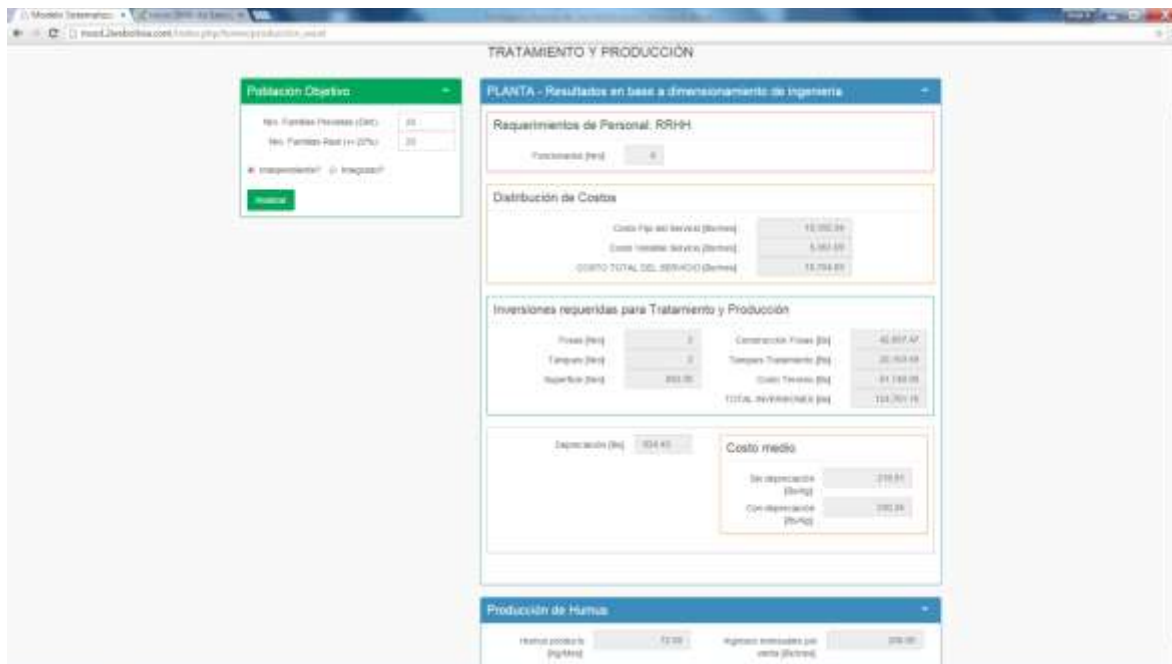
TRATAMIENTO Y PRODUCCIÓN

Población Objetivo

Nro. Familias Previstas (Def.) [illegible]

Nro. Familias Real (<= 10%) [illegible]

Independiente? Integrado?

Analizar

PLANTA - Resultados en base a dimensionamiento de ingeniería

Requerimientos de Personal: RRHH

Funcionarios [Nro] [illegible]

Distribución de Costos

Costo Fijo del Servicio [Bs/mes] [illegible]

Costo Variable Servicio [Bs/mes] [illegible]

COSTO TOTAL DEL SERVICIO [Bs/mes] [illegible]

Inversiones requeridas para Tratamiento y Producción

Fosas [Nro] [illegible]

Tanques [Nro] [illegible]

Superficie [Nro] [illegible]

Construcción Fosas [Bs] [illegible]

Tanques Tratamiento [Bs] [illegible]

Costo Terreno [Bs] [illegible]

TOTAL INVERSIONES [Bs] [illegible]

Depreciación [Bs] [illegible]

Costo medio

Sin depreciación [Bs/Kg] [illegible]

Con depreciación [Bs/Kg] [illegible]

Producción de Humus

Humus producto [Kg/Mes] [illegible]

Ingresos esperados por venta [Bs/mes] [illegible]